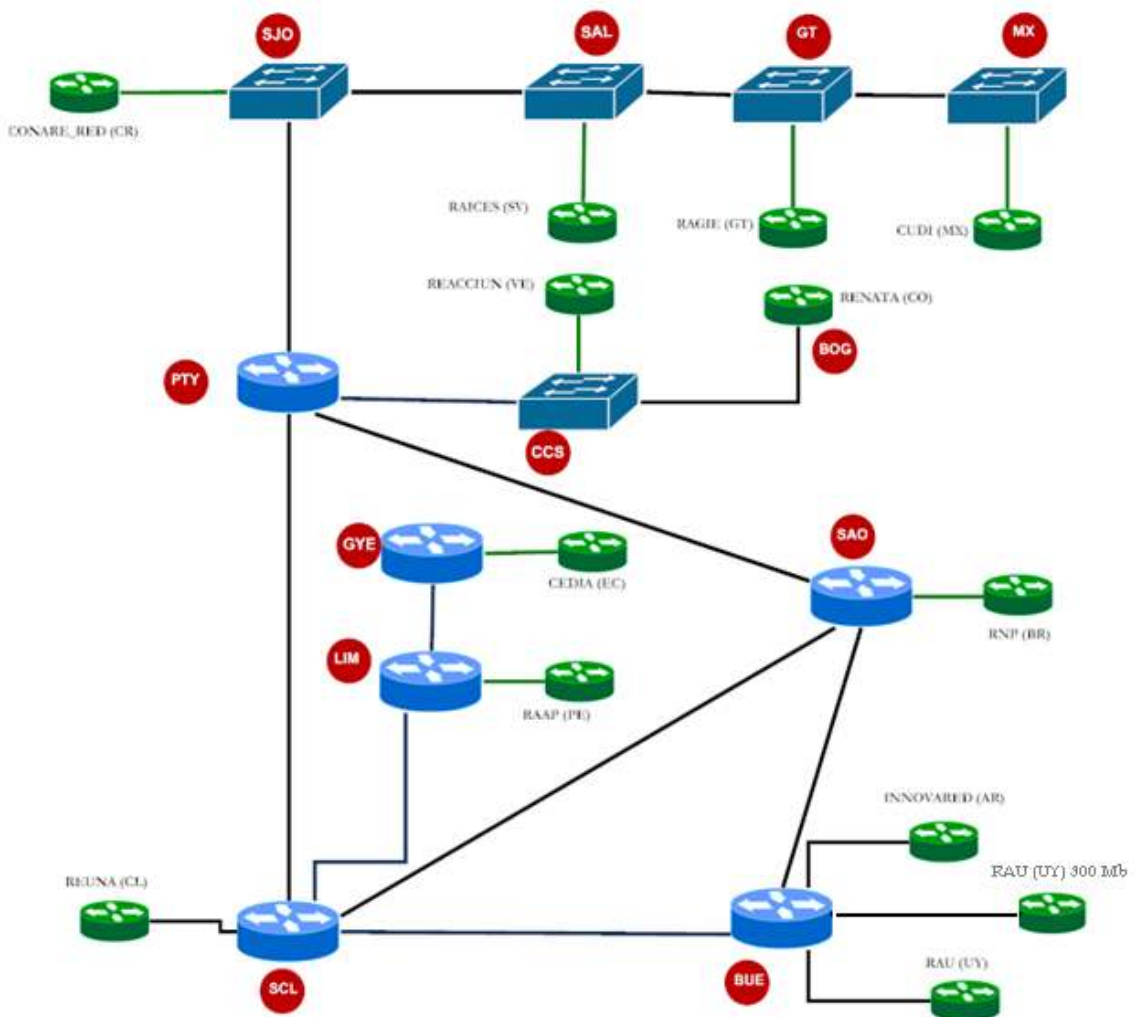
SJO
SAL
GT
MX
CONARE_RED (CR)
RAICES (SV)
RAGIE (GT)
CUDI (MX)
REACCIUN (VE)
RENATA (CO)
BOG
PTY
CCS
GYE
CEDIA (EC)
SAO
RNP (BR)
LIM
RAAP (PE)
INNOVARED (AR)
RAU (UY) 300 Mb
REUNA (CL)
RAU (UY)
SCL
BUE